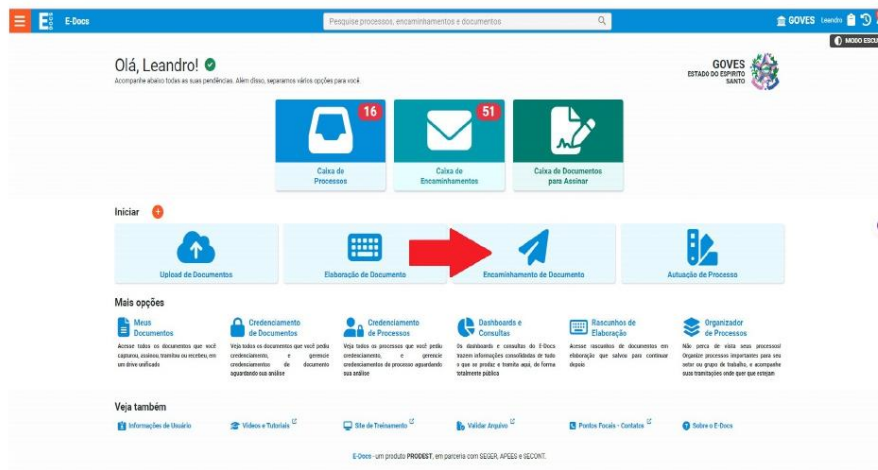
E-Docs

Pesquise processos, encaminhamentos e documentos

GOVES Leandro

MODO ESCU

Olá, Leandro!

Acompanhe abaixo todas as suas pendências. Além disso, separamos vários opções para você.

GOVES
ESTADO DO ESPÍRITO SANTO

16
Caixa de Processos

51
Caixa de Encaminhamentos

Caixa de Documentos para Assinar

Iniciar

Upload de Documentos

Elaboração de Documento

Encaminhamento de Documento

Autuação de Processo

Mais opções

Meus Documentos
Acesse todos os documentos que você capturou, assinou, tramitou ou recebeu, em um drive unificado

Credenciamento de Documentos
Veja todos os documentos que você pediu credenciamento, e gerencie credenciamentos de documento aguardando sua análise

Credenciamento de Processos
Veja todos os processos que você pediu credenciamento, e gerencie credenciamentos de processo aguardando sua análise

Dashboards e Consultas
Os dashboards e consultas do E-Docs trazem informações consolidadas de tudo o que se produz e tramita aqui, de forma totalmente pública

Rascunhos de Elaboração
Acesse rascunhos de documentos em elaboração que salvou para continuar depois

Organizador de Processos
Não perca de vista seus processos! Organize processos importantes para seu setor ou grupo de trabalho, e acompanhe suas tramitações onde quer que estejam

Veja também

Informações de Usuário

Vídeos e Tutoriais

Site de Treinamento

Validar Arquivo

Pontos Focais - Contatos

Sobre o E-Docs

E-Docs - um produto PRODEST, em parceria com SEGER, APEES e SECONT.